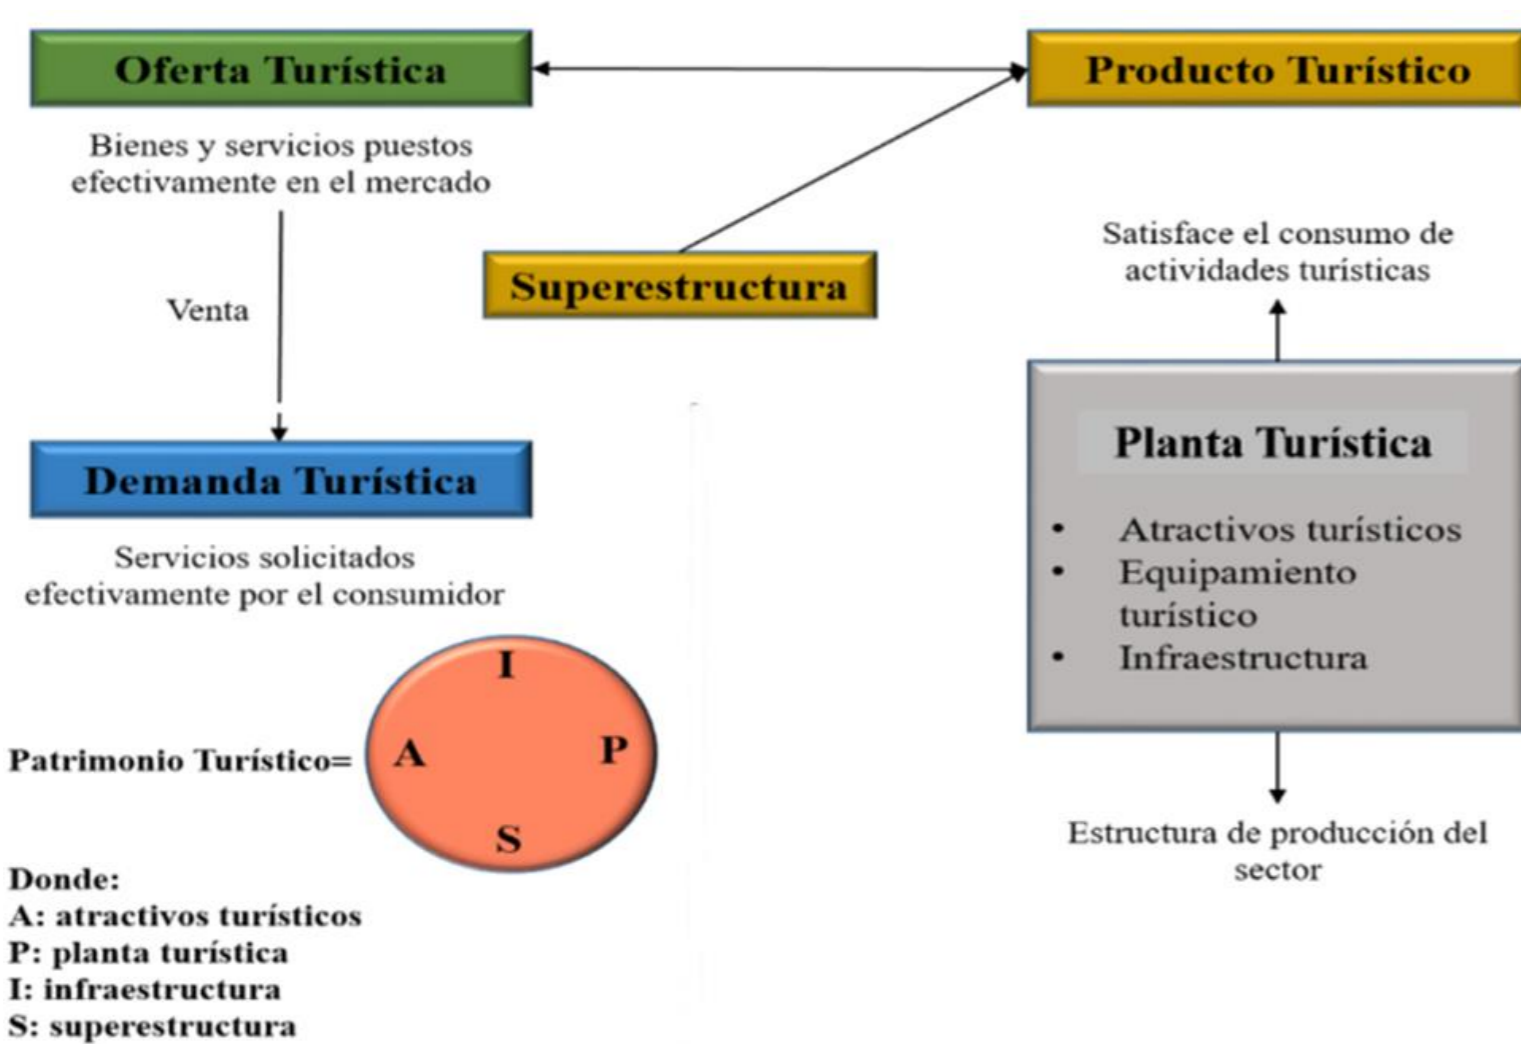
Oferta Turística

Producto Turístico

Bienes y servicios puestos efectivamente en el mercado

Superestructura

Satisface el consumo de actividades turísticas

Venta

Demanda Turística

Servicios solicitados efectivamente por el consumidor

Planta Turística

- Atractivos turísticos
- Equipamiento turístico
- Infraestructura

Patrimonio Turístico=

I
A
P
S

Estructura de producción del sector

Donde:
A: atractivos turísticos
P: planta turística
I: infraestructura
S: superestructura